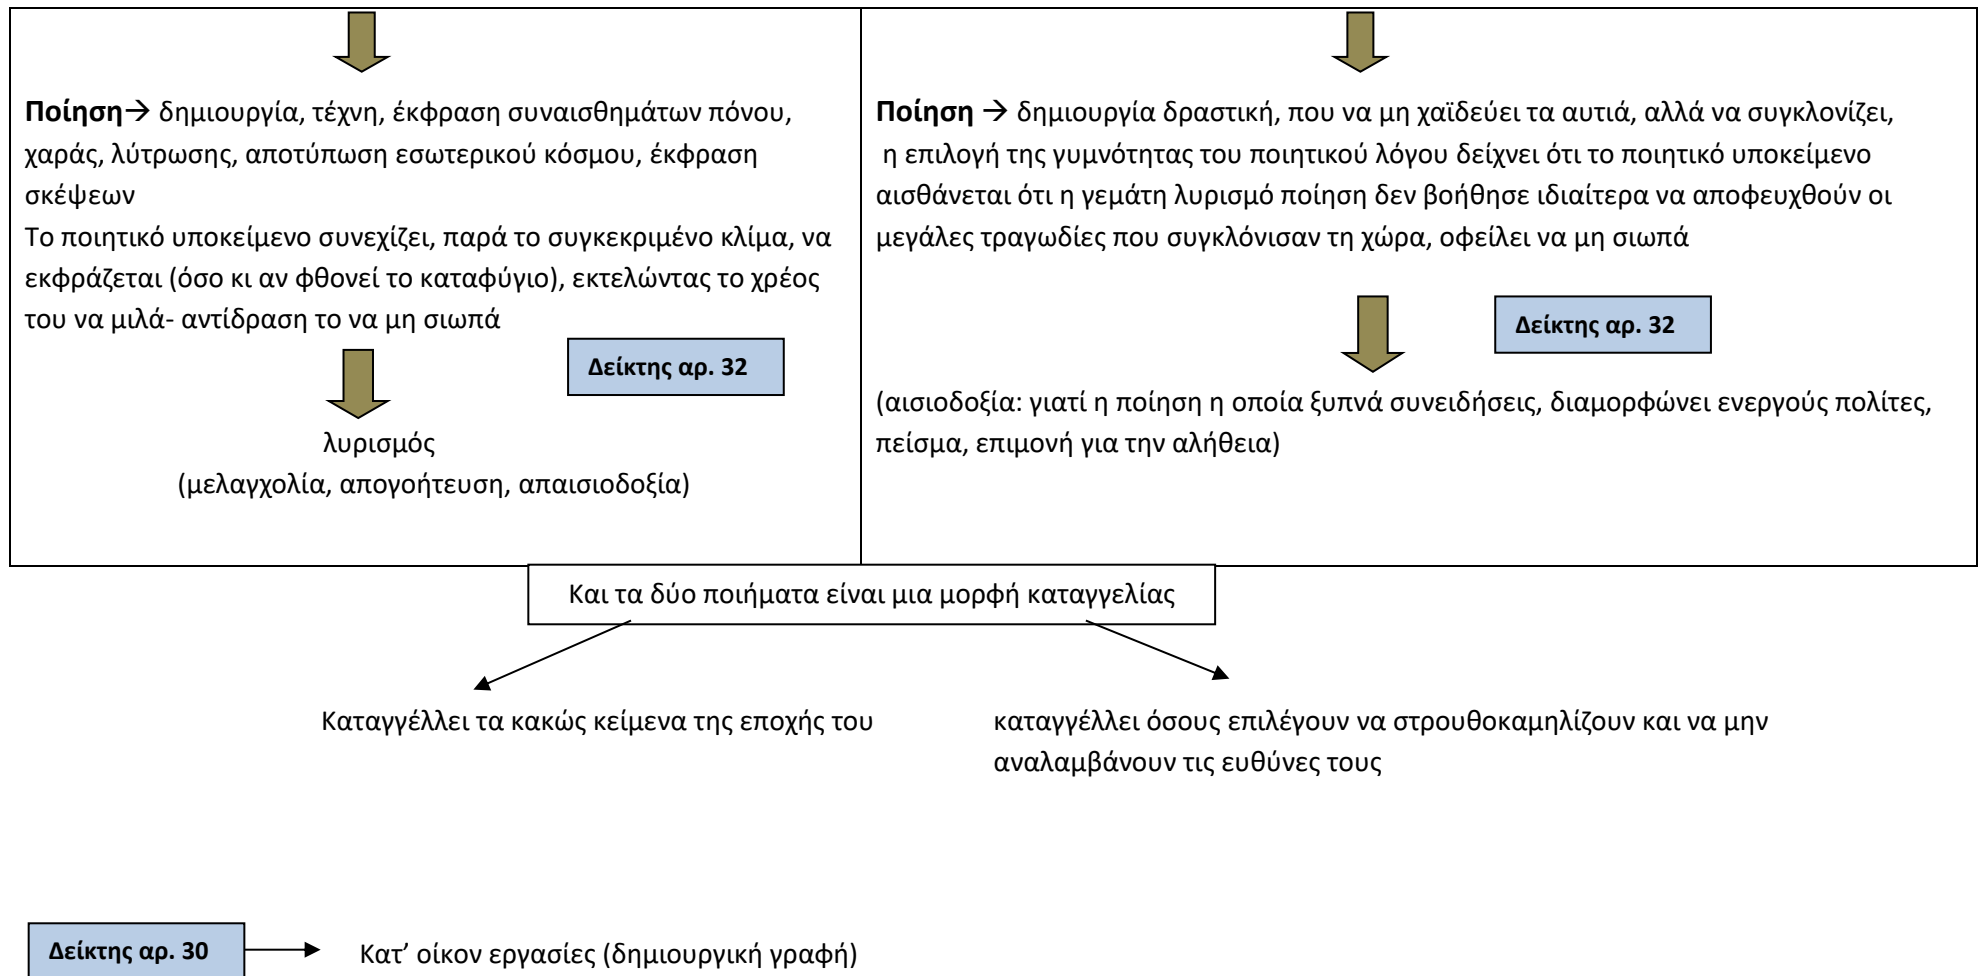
**Ποίηση**→ δημιουργία, τέχνη, έκφραση συναισθημάτων πόνου, χαράς, λύτρωσης, αποτύπωση εσωτερικού κόσμου, έκφραση σκέψεων

Το ποιητικό υποκείμενο συνεχίζει, παρά το συγκεκριμένο κλίμα, να εκφράζεται (όσο κι αν φθονεί το καταφύγιο), εκτελώντας το χρέος του να μιλά- αντίδραση το να μη σιωπά

Δείκτης αρ. 32

λυρισμός
(μελαγχολία, απογοήτευση, απαισιοδοξία)

**Ποίηση** → δημιουργία δραστική, που να μη χαϊδεύει τα αυτιά, αλλά να συγκλονίζει, η επιλογή της γυμνότητας του ποιητικού λόγου δείχνει ότι το ποιητικό υποκείμενο αισθάνεται ότι η γεμάτη λυρισμό ποίηση δεν βοήθησε ιδιαίτερα να αποφευχθούν οι μεγάλες τραγωδίες που συγκλόνισαν τη χώρα, οφείλει να μη σιωπά

Δείκτης αρ. 32

(αισιοδοξία: γιατί η ποίηση η οποία ξυπνά συνειδήσεις, διαμορφώνει ενεργούς πολίτες, πείσμα, επιμονή για την αλήθεια)

Και τα δύο ποιήματα είναι μια μορφή καταγγελίας

Καταγγέλλει τα κακώς κείμενα της εποχής του

καταγγέλλει όσους επιλέγουν να στρουθοκαμηλίζουν και να μην αναλαμβάνουν τις ευθύνες τους

Δείκτης αρ. 30

Κατ’ οίκον εργασίες (δημιουργική γραφή)